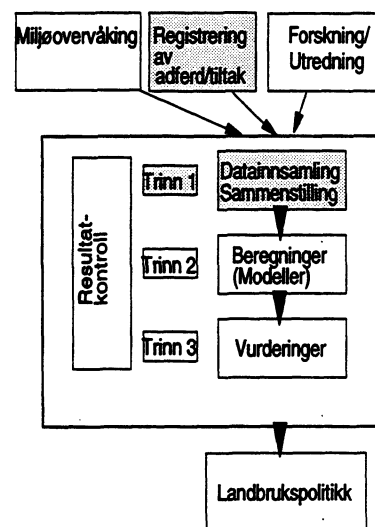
Miljøovervåking

Registrering av adferd/tiltak

Forskning/ Utredning

Resultat-kontroll

Trinn 1

Datainnsamling Sammenstilling

Trinn 2

Beregninger (Modeller)

Trinn 3

Vurderinger

Landbrukspolitikk